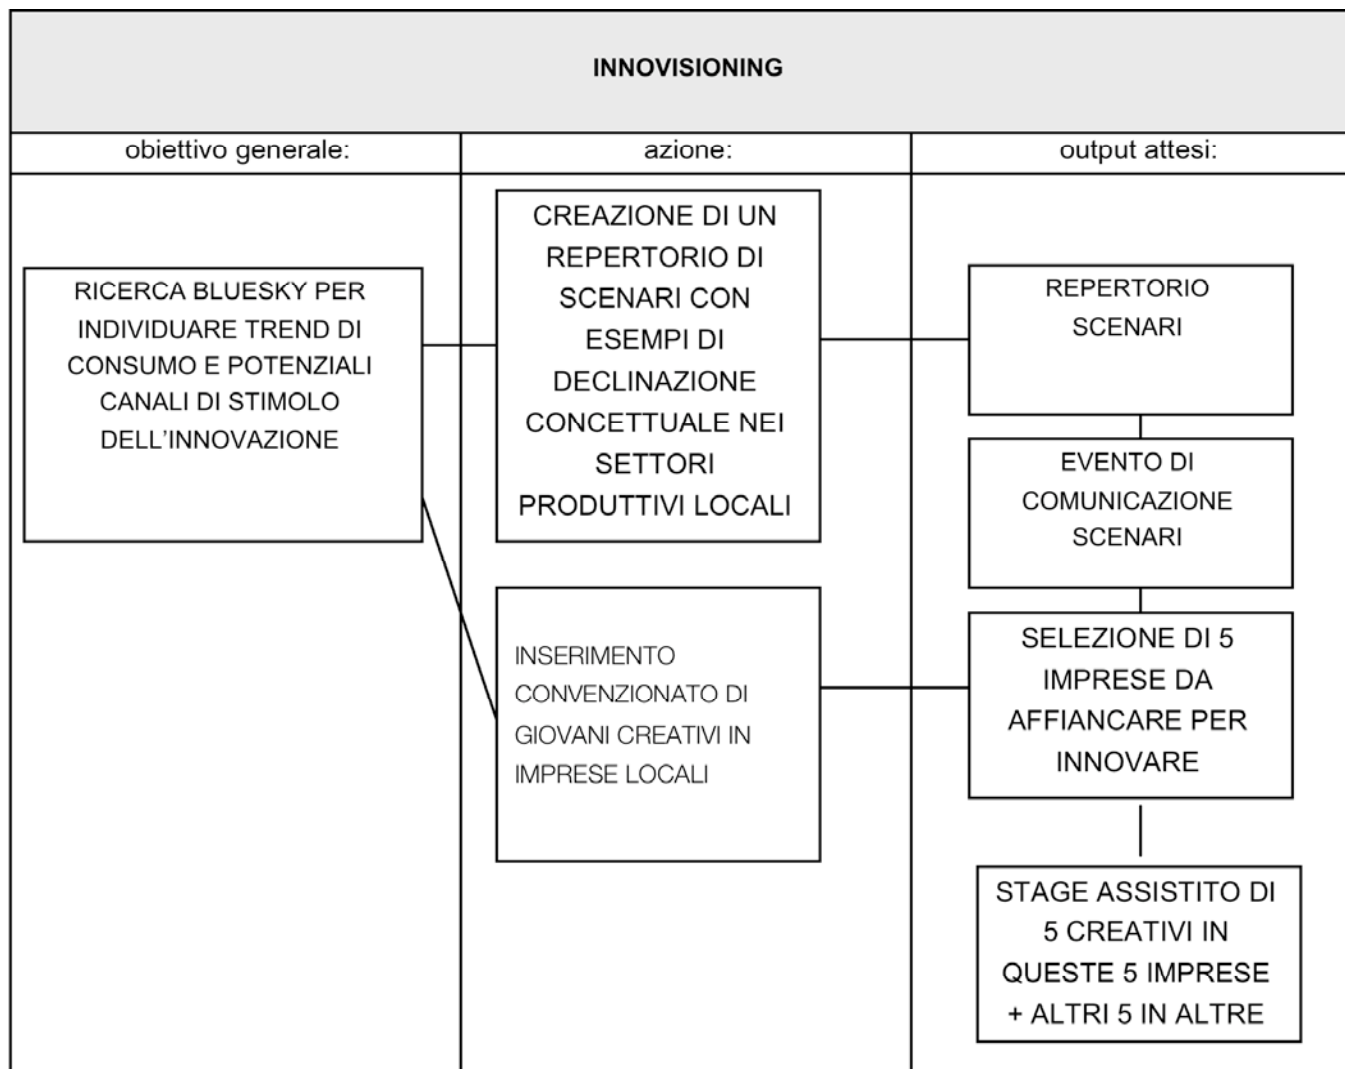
INNOVISIONING

obiettivo generale:

azione:

output attesi:

RICERCA BLUESKY PER INDIVIDUARE TREND DI CONSUMO E POTENZIALI CANALI DI STIMOLO DELL'INNOVAZIONE

CREAZIONE DI UN REPERTORIO DI SCENARI CON ESEMPI DI DECLINAZIONE CONCETTUALE NEI SETTORI PRODUTTIVI LOCALI

INSERIMENTO CONVENZIONATO DI GIOVANI CREATIVI IN IMPRESE LOCALI

REPERTORIO SCENARI

EVENTO DI COMUNICAZIONE SCENARI

SELEZIONE DI 5 IMPRESE DA AFFIANCARE PER INNOVARE

STAGE ASSISTITO DI 5 CREATIVI IN QUESTE 5 IMPRESE + ALTRI 5 IN ALTRE